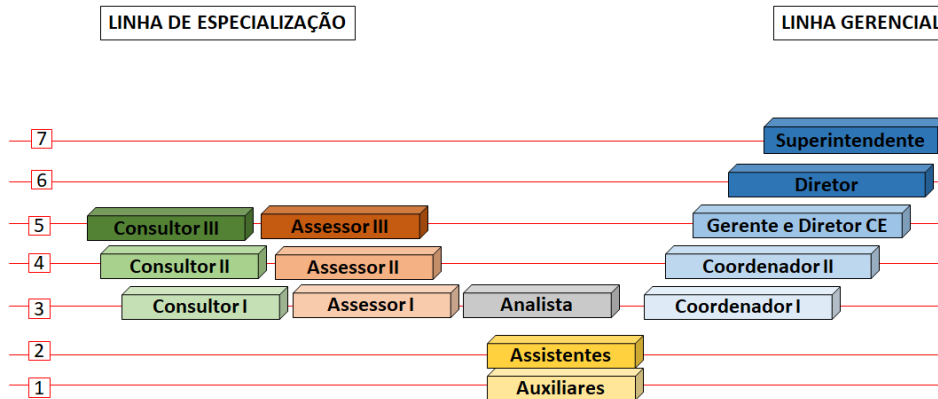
LINHA DE ESPECIALIZAÇÃO

LINHA GERENCIAL

7
Superintendente

6
Diretor

5
Consultor III
Assessor III
Gerente e Diretor CE

4
Consultor II
Assessor II
Coordenador II

3
Consultor I
Assessor I
Analista
Coordenador I

2
Assistentes

1
Auxiliares